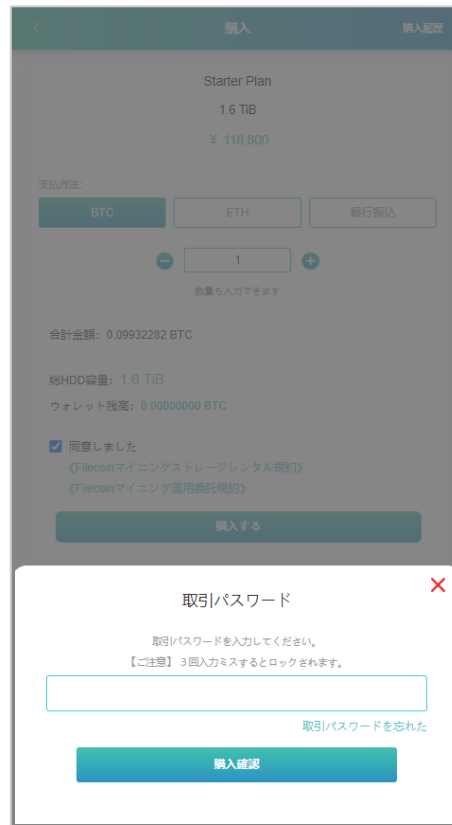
購入

購入履歴

Starter Plan

1.6 TiB

¥ 118,800

支払方法:

BTC

ETH

銀行振込

1

数量も入力できます

合計金額: 0.09932282 BTC

総HDD容量: 1.6 TiB

ウォレット残高: 0.00000000 BTC

同意しました

《Filecoinマイニングストレージレンタル規約》

《Filecoinマイニング運用委託規約》

購入する

取引パスワード

取引パスワードを入力してください。

【ご注意】 3回入力ミスするとロックされます。

取引パスワードを忘れた

購入確認